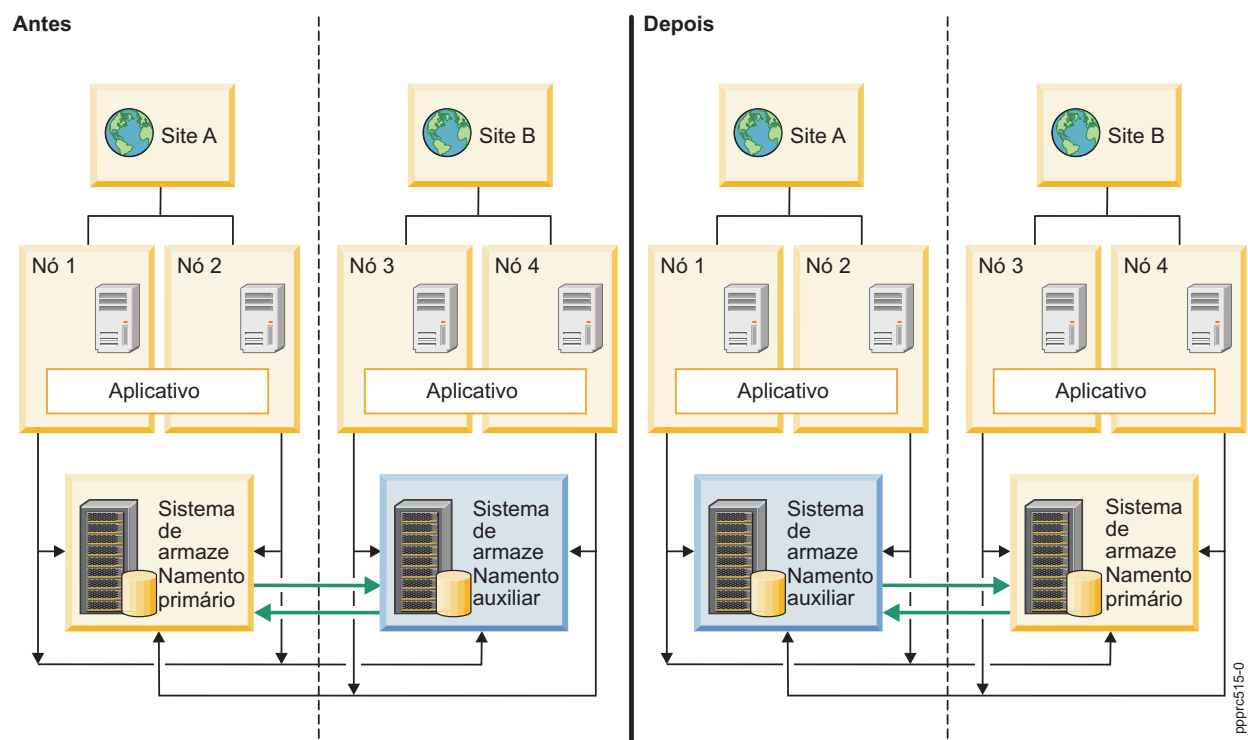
Antes

Site A

Site B

Nó 1

Nó 2

Nó 3

Nó 4

Aplicativo

Aplicativo

Sistema de armaze Namento primário

Sistema de armaze Namento auxiliar

Depois

Site A

Site B

Nó 1

Nó 2

Nó 3

Nó 4

Aplicativo

Aplicativo

Sistema de armaze Namento auxiliar

Sistema de armaze Namento primário

ppprc515-0